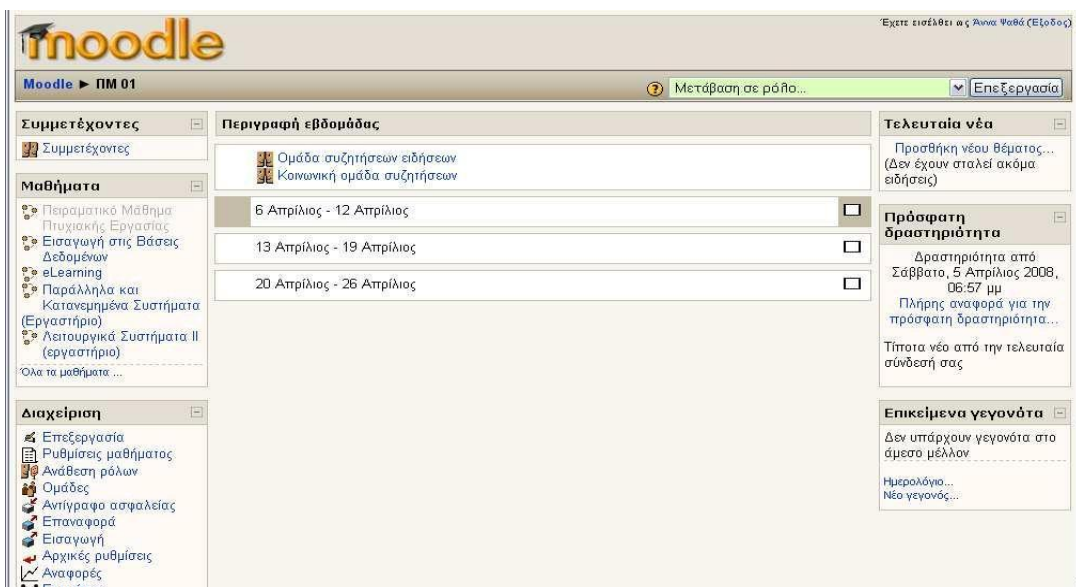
moodle

Έχετε εισέλθει ως Άννα Ψαθά (Έξοδος)

Moodle ► ΠΜ 01

Μετάβαση σε ρόλο...

Επεξεργασία

Συμμετέχοντες

Συμμετέχοντες

Μαθήματα

Πειραματικό Μάθημα Πτυχιακής Εργασίας
Εισαγωγή στις Βάσεις Δεδομένων
eLearning
Παράλληλα και Κατανεμημένα Συστήματα (Εργαστήριο)
Λειτουργικά Συστήματα ΙΙ (εργαστήριο)
Όλα τα μαθήματα ...

Διαχείριση

Επεξεργασία
Ρυθμίσεις μαθήματος
Ανάθεση ρόλων
Ομάδες
Αντίγραφο ασφαλείας
Επαναφορά
Εισαγωγή
Αρχικές ρυθμίσεις
Αναφορές

Περιγραφή εβδομάδας

Ομάδα συζητήσεων ειδήσεων
Κοινωνική ομάδα συζητήσεων

6 Απρίλιος - 12 Απρίλιος

13 Απρίλιος - 19 Απρίλιος

20 Απρίλιος - 26 Απρίλιος

Τελευταία νέα

Προσθήκη νέου θέματος...
(Δεν έχουν σταλεί ακόμα ειδήσεις)

Πρόσφατη δραστηριότητα

Δραστηριότητα από Σάββατο, 5 Απρίλιος 2008, 06:57 μμ
Πλήρης αναφορά για την πρόσφατη δραστηριότητα...

Τίποτα νέο από την τελευταία σύνδεσή σας

Επικείμενα γεγονότα

Δεν υπάρχουν γεγονότα στο άμεσο μέλλον

Ημερολόγιο...
Νέο γεγονός...